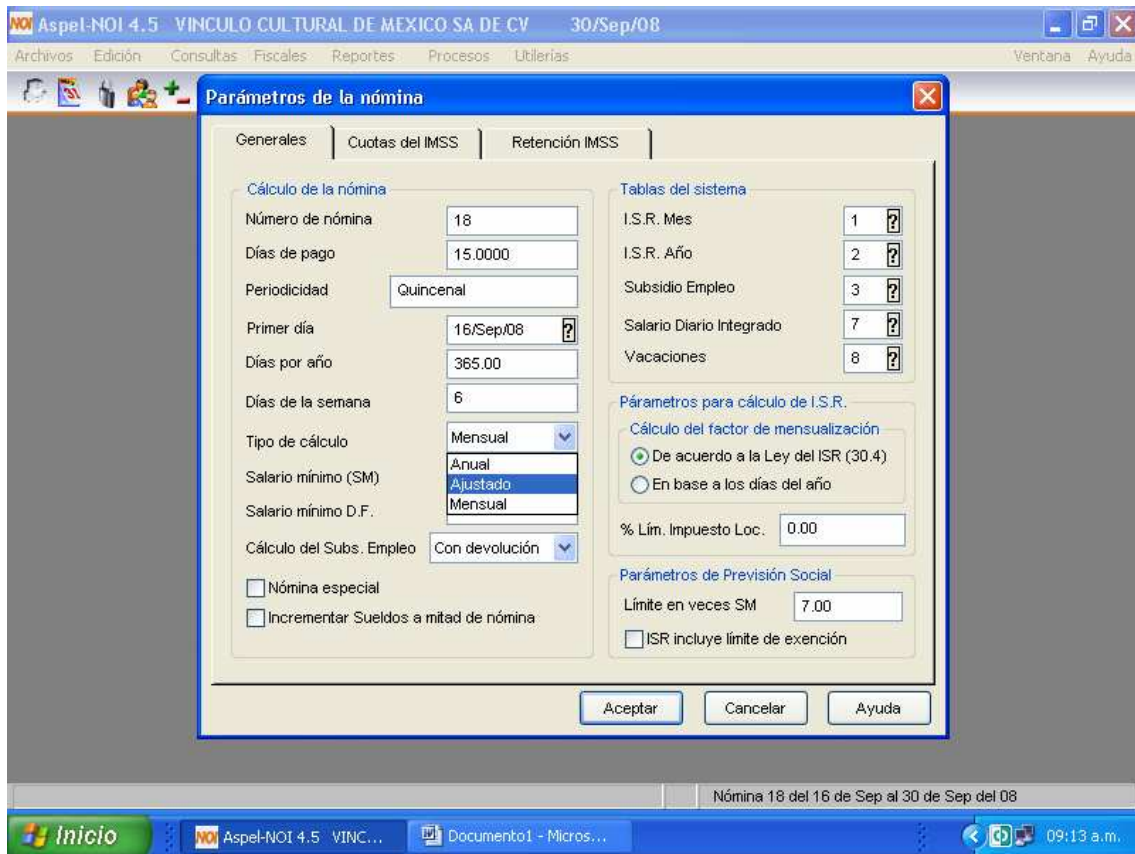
NOI Aspel-NOI 4.5 VINCULO CULTURAL DE MEXICO SA DE CV 30/Sep/08

Archivos Edición Consultas Fiscales Reportes Procesos Utilerías Ventana Ayuda

Parámetros de la nómina

Generales | Cuotas del IMSS | Retención IMSS

Cálculo de la nómina
Número de nómina 18
Días de pago 15.0000
Periodicidad Quincenal
Primer día 16/Sep/08 ?
Días por año 365.00
Días de la semana 6
Tipo de cálculo Mensual
Anual
Ajustado
Mensual
Salario mínimo (SM)
Salario mínimo D.F.
Cálculo del Subs. Empleo Con devolución
Nómina especial
Incrementar Sueldos a mitad de nómina

Tablas del sistema
I.S.R. Mes 1 ?
I.S.R. Año 2 ?
Subsidio Empleo 3 ?
Salario Diario Integrado 7 ?
Vacaciones 8 ?

Parámetros para cálculo de I.S.R.
Cálculo del factor de mensualización
De acuerdo a la Ley del ISR (30.4)
En base a los días del año
% Lím. Impuesto Loc. 0.00

Parámetros de Previsión Social
Límite en veces SM 7.00
ISR incluye límite de exención

Aceptar Cancelar Ayuda

Nómina 18 del 16 de Sep al 30 de Sep del 08

Inicio NOI Aspel-NOI 4.5 VINC... Documento1 - Micros... 09:13 a.m.